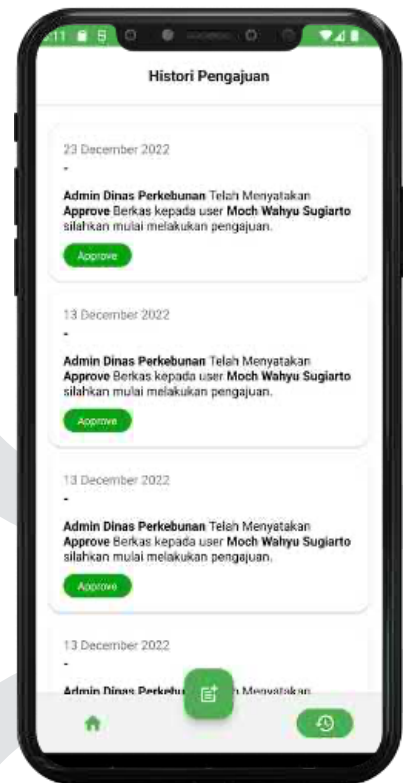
Histori Pengajuan

23 December 2022

-

**Admin Dinas Perkebunan** Telah Menyatakan **Approve** Berkas kepada user **Moch Wahyu Sugiarto** silahkan mulai melakukan pengajuan.

Approve

13 December 2022

-

**Admin Dinas Perkebunan** Telah Menyatakan **Approve** Berkas kepada user **Moch Wahyu Sugiarto** silahkan mulai melakukan pengajuan.

Approve

13 December 2022

-

**Admin Dinas Perkebunan** Telah Menyatakan **Approve** Berkas kepada user **Moch Wahyu Sugiarto** silahkan mulai melakukan pengajuan.

Approve

13 December 2022

-

**Admin Dinas Perkebu**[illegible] Menyatakan